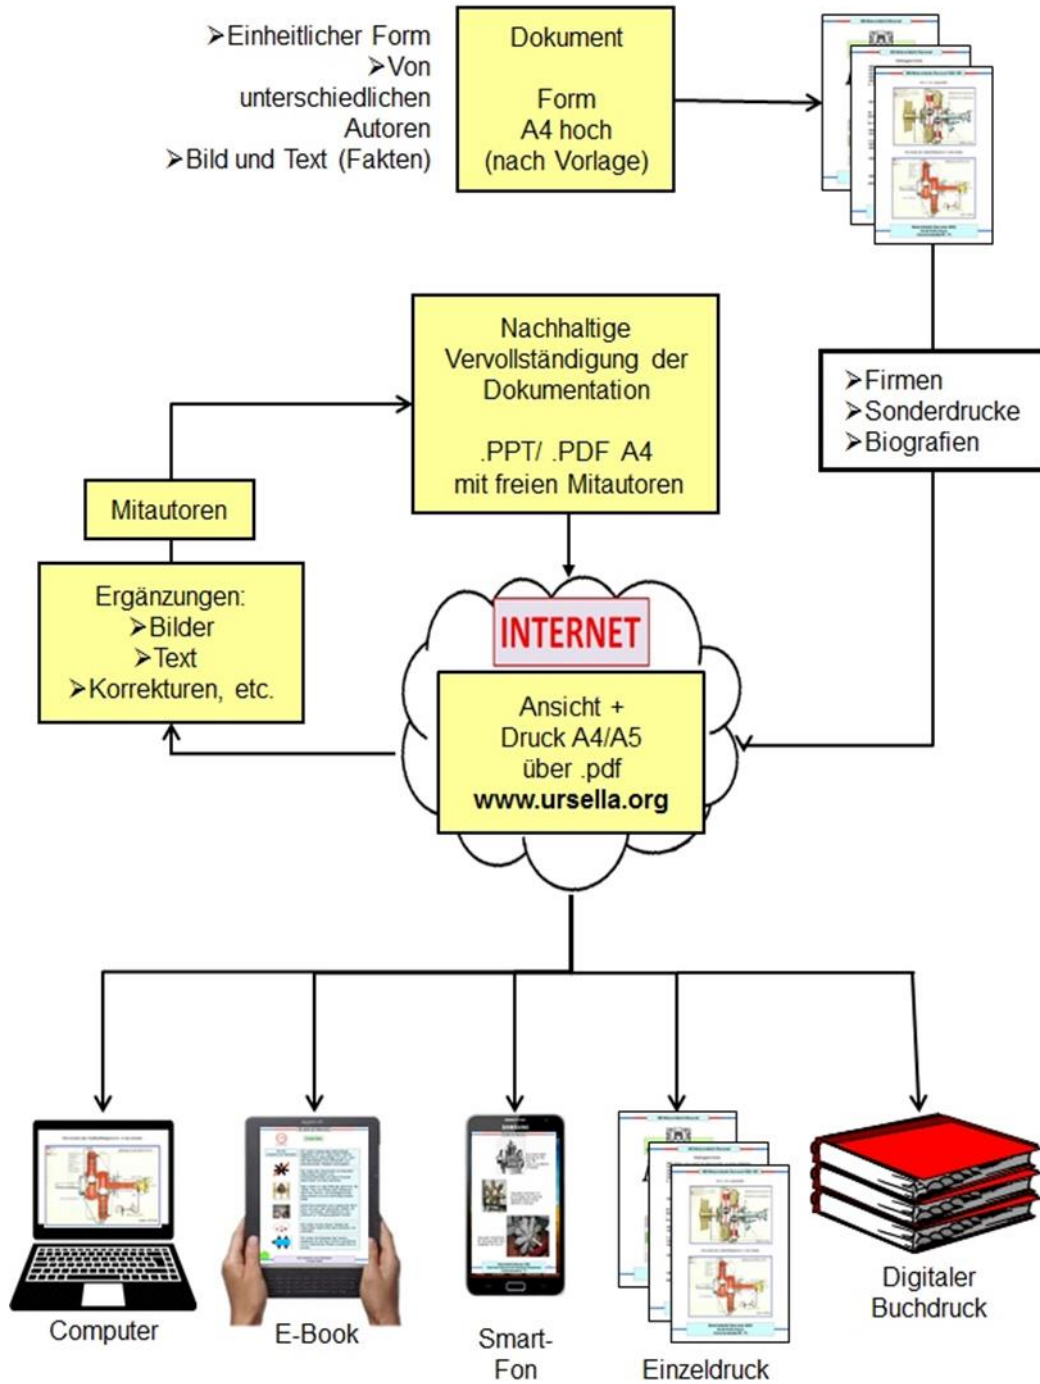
➢Einheitlicher Form
➢Von unterschiedlichen Autoren
➢Bild und Text (Fakten)

Dokument

Form
A4 hoch
(nach Vorlage)

Nachhaltige Vervollständigung der Dokumentation

.PPT/ .PDF A4
mit freien Mitautoren

➢Firmen
➢Sonderdrucke
➢Biografien

Mitautoren

Ergänzungen:
➢Bilder
➢Text
➢Korrekturen, etc.

INTERNET

Ansicht +
Druck A4/A5
über .pdf
www.ursella.org

Computer

E-Book

Smart-Fon

Einzeldruck

Digitaler Buchdruck